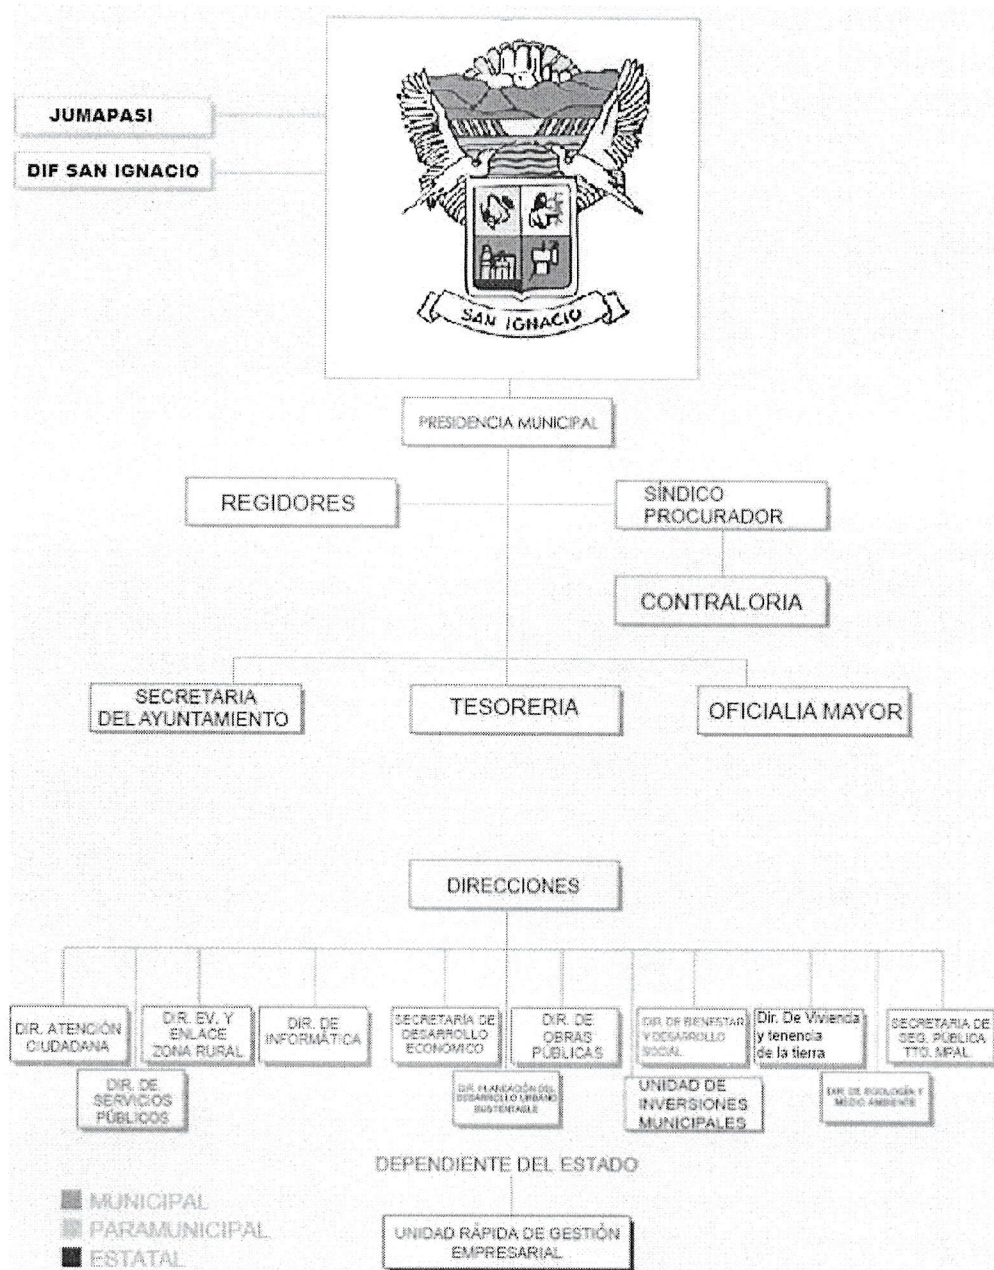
JUMAPASI

DIF SAN IGNACIO

SAN IGNACIO

PRESIDENCIA MUNICIPAL

REGIDORES

SÍNDICO PROCURADOR

CONTRALORIA

SECRETARIA DEL AYUNTAMIENTO

TESORERIA

OFICIALIA MAYOR

DIRECCIONES

DIR. ATENCIÓN CIUDADANA

DIR. DE. SERVICIOS PÚBLICOS

DIR. EV. Y ENLACE ZONA RURAL

DIR. DE INFORMÁTICA

SECRETARÍA DE DESARROLLO ECONÓMICO

DIR. PLANEACIÓN DEL DESARROLLO URBANO SUSTENTABLE

DIR. DE OBRAS PÚBLICAS

DIR. DE BIENESTAR Y DESARROLLO SOCIAL

UNIDAD DE INVERSIONES MUNICIPALES

Dir. De Vivienda y tenencia de la tierra

DIR. DE ECOLOGÍA Y MEDIO AMBIENTE

SECRETARIA DE SEG. PÚBLICA TTO. MPAL.

DEPENDIENTE DEL ESTADO

UNIDAD RÁPIDA DE GESTIÓN EMPRESARIAL

MUNICIPAL
PARAMUNICIPAL
ESTATAL